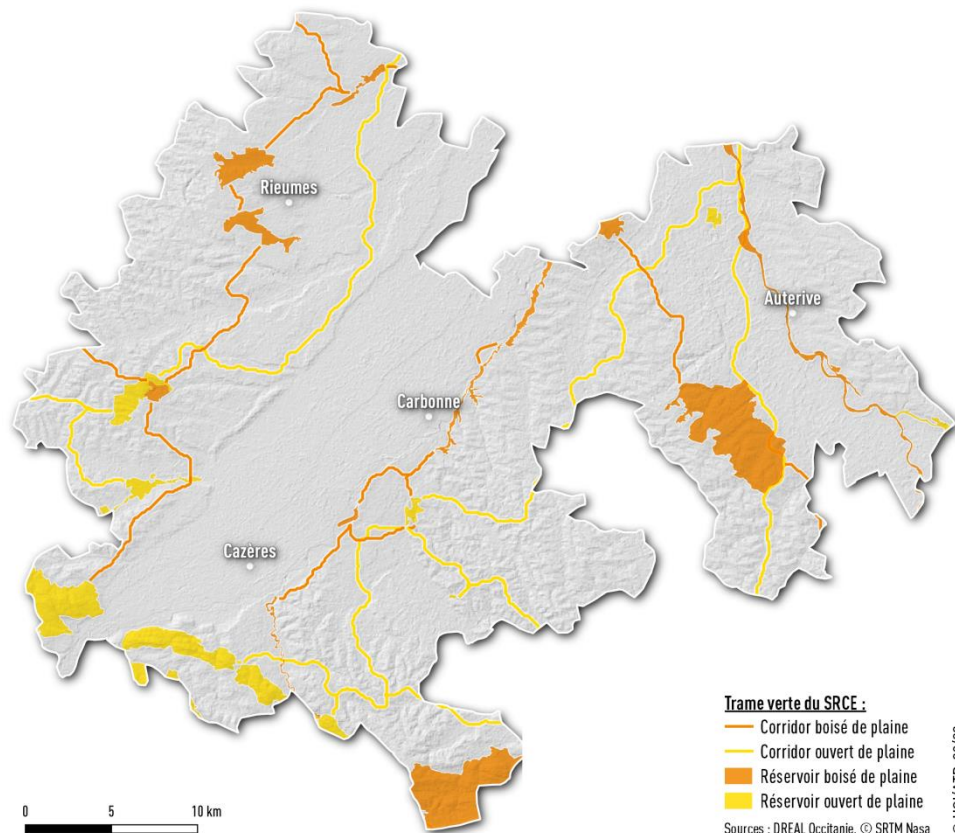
Rieumes

Auterive

Carbonne

Cazères

Trame verte du SRCE :
Corridor boisé de plaine
Corridor ouvert de plaine
Réservoir boisé de plaine
Réservoir ouvert de plaine

0 5 10 km

Sources : DREAL Occitanie, © SRTM Nasa

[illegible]